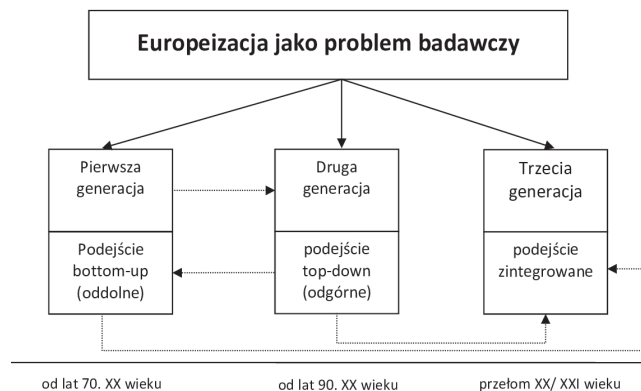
Europeizacja jako problem badawczy

Pierwsza generacja

Podejście bottom-up (oddolne)

Druga generacja

podejście top-down (odgórne)

Trzecia generacja

podejście zintegrowane

od lat 70. XX wieku

od lat 90. XX wieku

przełom XX/ XXI wieku